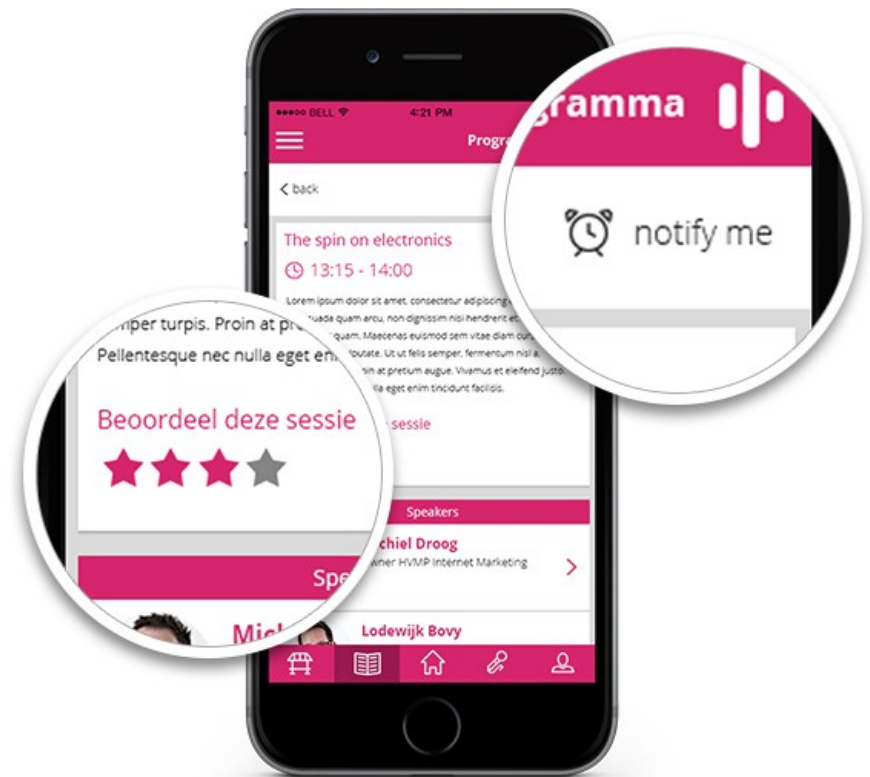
●●●○○ BELL
4:21 PM
Progr

gramma

notify me

< back

The spin on electronics
13:15 - 14:00

Lorem ipsum dolor sit amet, consectetur adipiscing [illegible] quam arcu, non dignissim nisi hendrerit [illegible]. Maecenas euismod sem vitae diam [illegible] volutate. Ut ut felis semper, fermentum nisl a, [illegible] at pretium augue. Vivamus et eleifend justo. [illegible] a eget enim tincidunt facilisis.

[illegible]mper turpis. Proin at pr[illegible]
Pellentesque nec nulla eget en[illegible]

Beoordeel deze sessie

sessie

Speakers
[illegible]chiel Droog
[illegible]wner HVMP Internet Marketing

Spe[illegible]

Mich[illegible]

Lodewijk Bovy